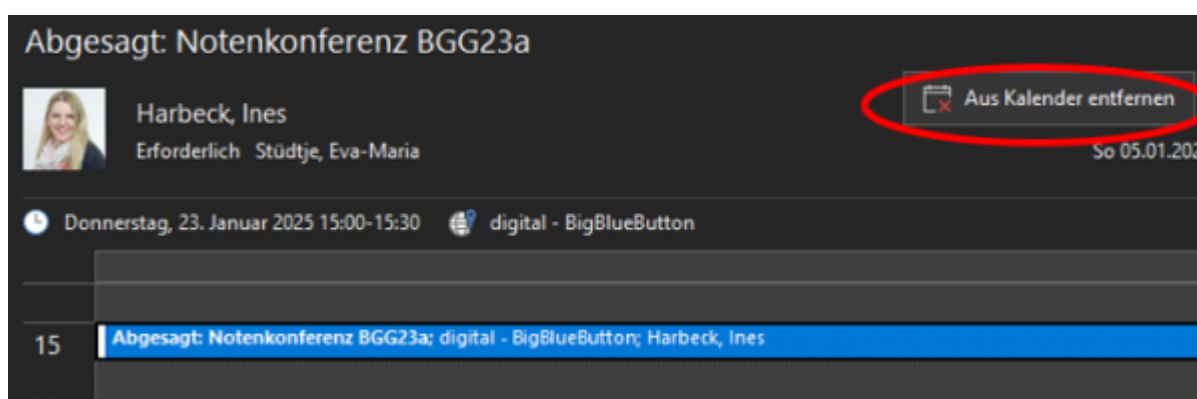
Abgesagt: Notenkonferenz BGG23a

Harbeck, Ines
Erforderlich Stüdtje, Eva-Maria

Aus Kalender entfernen

So 05.01.202

Donnerstag, 23. Januar 2025 15:00-15:30 digital - BigBlueButton

15 Abgesagt: Notenkonferenz BGG23a; digital - BigBlueButton; Harbeck, Ines